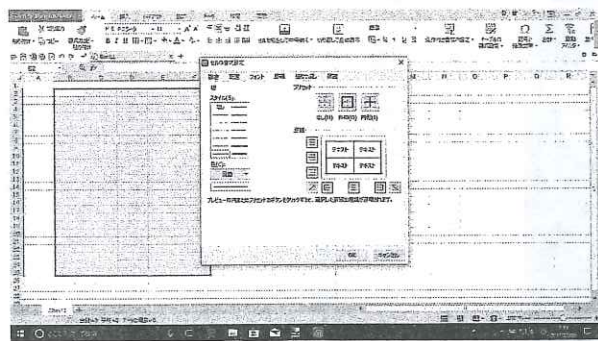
セルの書式設定

表示形式　配置　フォント　罫線　塗りつぶし　保護

線
スタイル(S):
なし

プリセット
なし(N)　外枠(O)　内側(I)

罫線

文字列　文字列
文字列　文字列

色(C):
自動

プレビュー枠内の罫線スタイルをクリックするか、上のボタンを使って罫線を適用します。

OK　キャンセル

Sheet1